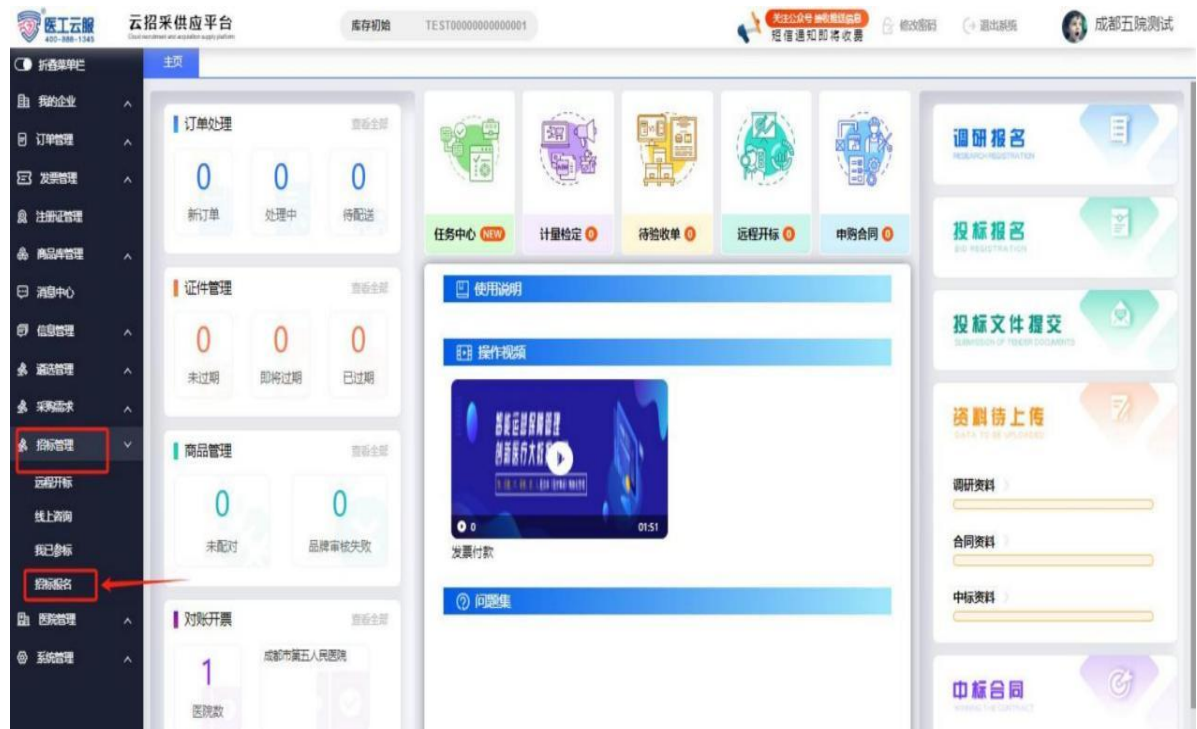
医工云服
400-888-1345
云招采供应平台
库存初始
TEST0000000000001
关注公众号 接收提醒信息
短信通知即将收费
修改密码
退出系统
成都五院测试

折叠菜单栏
我的企业
订单管理
发票管理
注册证管理
商品库管理
消息中心
信息管理
遴选管理
采购需求
招标管理
远程开标
线上咨询
我已参标
招标报名
医院管理
系统管理

主页

订单处理
查看全部
0
新订单
0
处理中
0
待配送

证件管理
查看全部
0
未过期
0
即将过期
0
已过期

商品管理
查看全部
0
未配对
0
品牌审核失败

对账开票
查看全部
1
医院数
成都市第五人民医院

任务中心 NEW
计量检定 0
待验收单 0
远程开标 0
申购合同 0

使用说明
操作视频
0
01:51
发票付款
问题集

调研报名
RESEARCH REGISTRATION
投标报名
BID REGISTRATION
投标文件提交
SUBMISSION OF TENDER DOCUMENTS
资料待上传
DATA TO BE UPLOADED
调研资料
合同资料
中标资料
中标合同